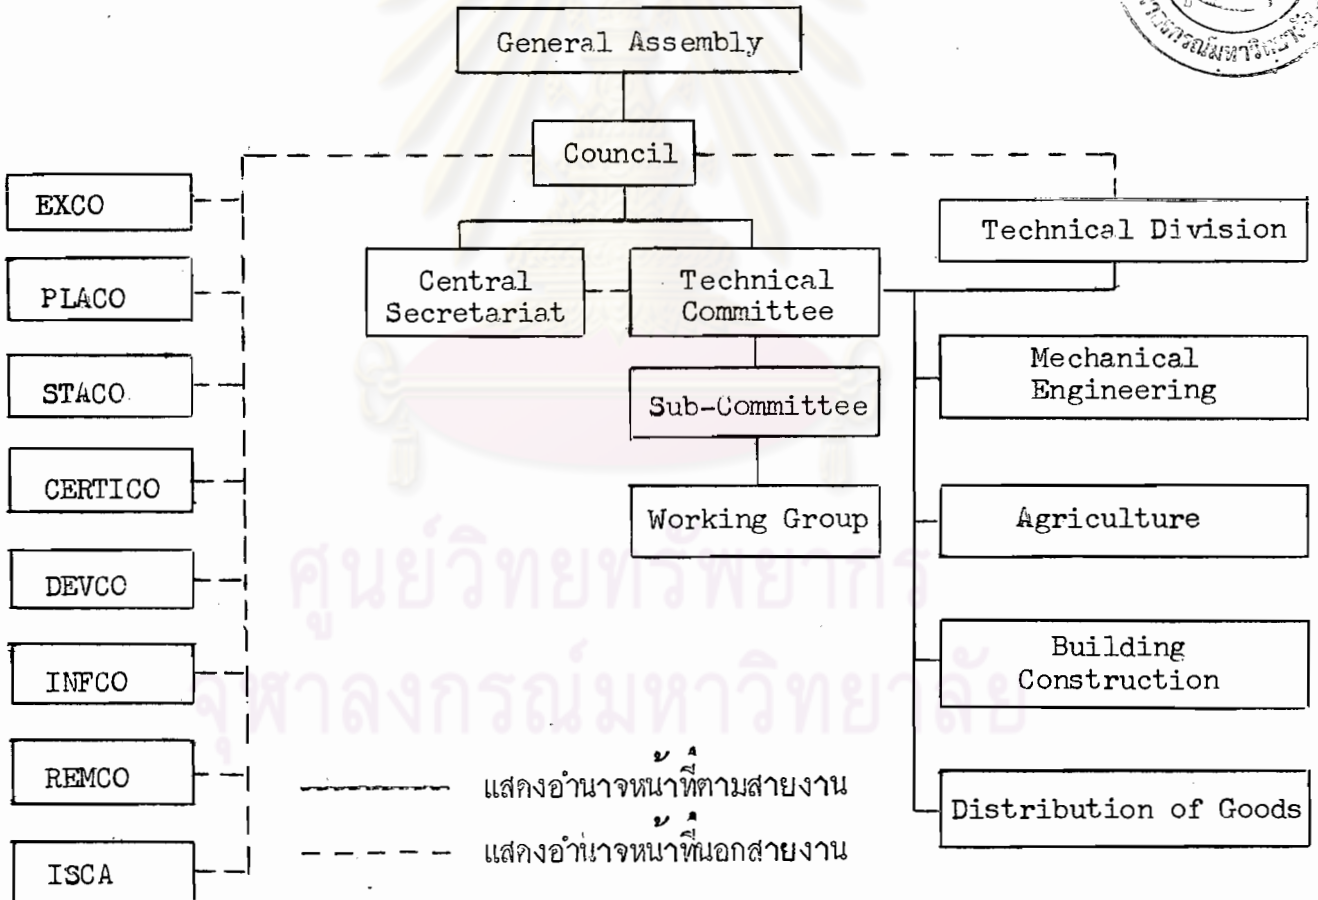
General Assembly

Council

EXCO

PLACO

STACO

CERTICO

DEVCO

INFCO

REMCO

ISCA

Central Secretariat

Technical Committee

Sub-Committee

Working Group

Technical Division

Mechanical Engineering

Agriculture

Building Construction

Distribution of Goods

แสดงอำนาจหน้าที่ตามสายงาน

แสดงอำนาจหน้าที่นอกสายงาน

ศูนย์วิทยทรัพยากร
จุฬาลงกรณ์มหาวิทยาลัย